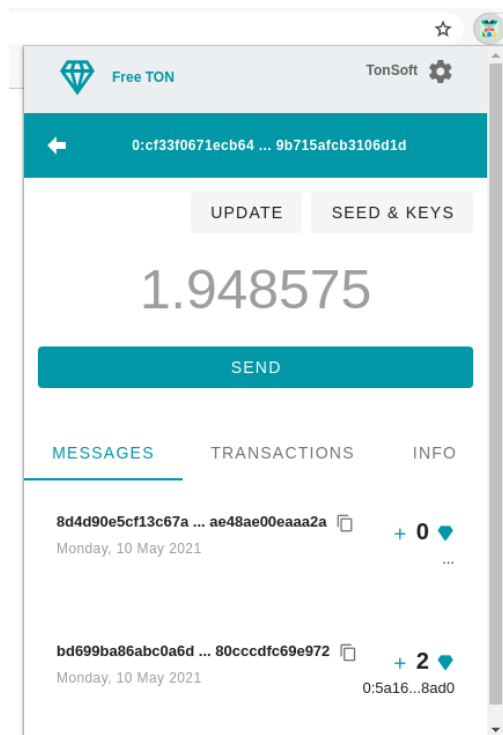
Free TON

TonSoft

0:cf33f0671ecb64 ... 9b715afcb3106d1d

UPDATE

SEED & KEYS

1.948575

SEND

MESSAGES

TRANSACTIONS

INFO

8d4d90e5cf13c67a ... ae48ae00eaaa2a

Monday, 10 May 2021

+ 0

...

bd699ba86abc0a6d ... 80cccdfc69e972

Monday, 10 May 2021

+ 2

0:5a16...8ad0